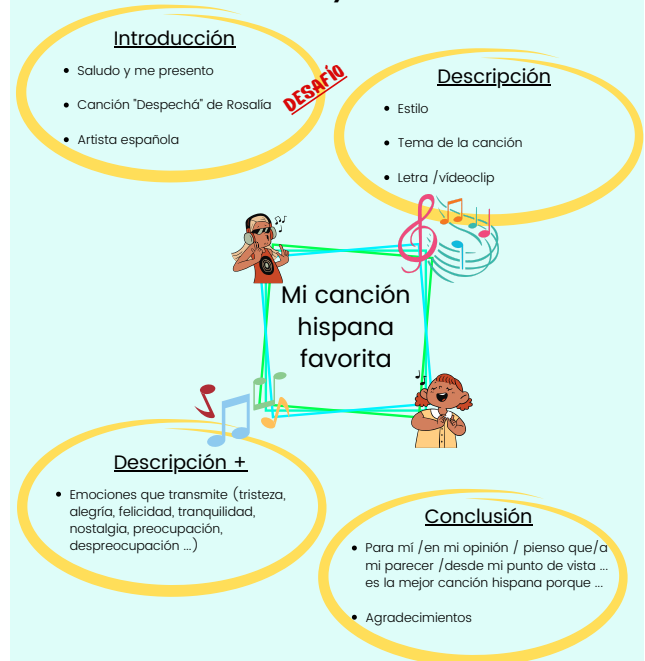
Introducción

- Saludo y me presento
- Canción "Despechá" de Rosalía
- Artista española

DESAFÍO

Descripción

- Estilo
- Tema de la canción
- Letra /videoclip

Mi canción hispana favorita

Descripción +

- Emociones que transmite (tristeza, alegría, felicidad, tranquilidad, nostalgia, preocupación, despreocupación ...)

Conclusión

- Para mí /en mi opinión / pienso que/a mi parecer /desde mi punto de vista ... es la mejor canción hispana porque ...
- Agradecimientos